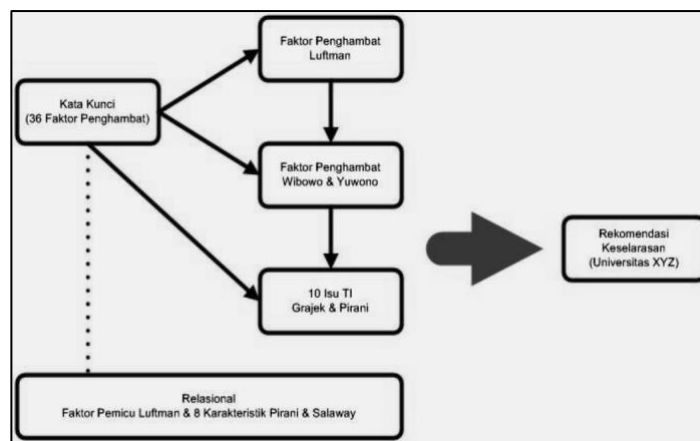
Kata Kunci
(36 Faktor Penghambat)

Faktor Penghambat
Luftman

Faktor Penghambat
Wibowo & Yuwono

10 Isu TI
Grajek & Pirani

Rekomendasi
Keselarasan
(Universitas XYZ)

Relasional
Faktor Pemicu Luftman & 8 Karakteristik Pirani & Salaway